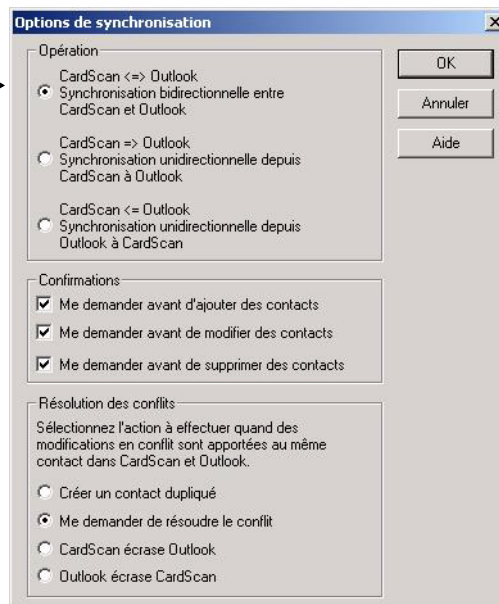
Options de synchronisation

×

Opération

CardScan <=> Outlook
Synchronisation bidirectionnelle entre CardScan et Outlook

CardScan => Outlook
Synchronisation unidirectionnelle depuis CardScan à Outlook

CardScan <= Outlook
Synchronisation unidirectionnelle depuis Outlook à CardScan

OK

Annuler

Aide

Confirmations

Me demander avant d'ajouter des contacts

Me demander avant de modifier des contacts

Me demander avant de supprimer des contacts

Résolution des conflits

Sélectionnez l'action à effectuer quand des modifications en conflit sont apportées au même contact dans CardScan et Outlook.

Créer un contact dupliqué

Me demander de résoudre le conflit

CardScan écrase Outlook

Outlook écrase CardScan